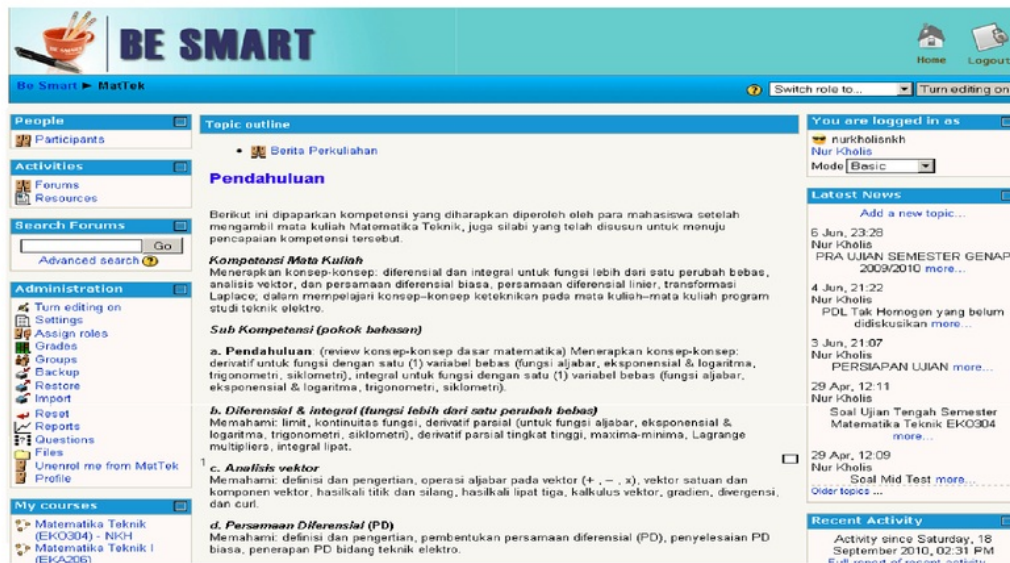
BE SMART

Home Logout

Be Smart ► MatTek

Switch role to... Turn editing on

People
Participants

Activities
Forums
Resources

Search Forums
Go
Advanced search

Administration
Turn editing on
Settings
Assign roles
Grades
Groups
Backup
Restore
Import
Reset
Reports
Questions
Files
Unenrol me from MatTek
Profile

My courses
Matematika Teknik (EKO304) - NKH
Matematika Teknik I (EKA206)

Topic outline

Berita Perkuliahan

Pendahuluan

Berikut ini dipaparkan kompetensi yang diharapkan diperoleh oleh para mahasiswa setelah mengambil mata kuliah Matematika Teknik, juga silabi yang telah disusun untuk menuju pencapaian kompetensi tersebut.

Kompetensi Mata Kuliah
Menerapkan konsep-konsep: diferensial dan integral untuk fungsi lebih dari satu perubah bebas, analisis vektor, dan persamaan diferensial biasa, persamaan diferensial linier, transformasi Laplace; dalam mempelajari konsep–konsep keteknikan pada mata kuliah–mata kuliah program studi teknik elektro.

Sub Kompetensi (pokok bahasan)

a. Pendahuluan: (review konsep-konsep dasar matematika) Menerapkan konsep-konsep: derivatif untuk fungsi dengan satu (1) variabel bebas (fungsi aljabar, eksponensial & logaritma, trigonometri, siklometri), integral untuk fungsi dengan satu (1) variabel bebas (fungsi aljabar, eksponensial & logaritma, trigonometri, siklometri).

b. Diferensial & integral (fungsi lebih dari satu perubah bebas)
Memahami: limit, kontinuitas fungsi, derivatif parsial (untuk fungsi aljabar, eksponensial & logaritma, trigonometri, siklometri), derivatif parsial tingkat tinggi, maxima-minima, Lagrange multipliers, integral lipat.

1 c. Analisis vektor
Memahami: definisi dan pengertian, operasi aljabar pada vektor (+ , − , x), vektor satuan dan komponen vektor, hasilkali titik dan silang, hasilkali lipat tiga, kalkulus vektor, gradien, divergensi, dan curl.

d. Persamaan Diferensial (PD)
Memahami: definisi dan pengertian, pembentukan persamaan diferensial (PD), penyelesaian PD biasa, penerapan PD bidang teknik elektro.

You are logged in as
nurkholisnkh
Nur Kholis
Mode Basic

Latest News
Add a new topic...
6 Jun, 23:28
Nur Kholis
PRA UJIAN SEMESTER GENAP 2009/2010 more...
4 Jun, 21:22
Nur Kholis
PDL Tak Homogen yang belum didiskusikan more...
3 Jun, 21:07
Nur Kholis
PERSIAPAN UJIAN more...
29 Apr, 12:11
Nur Kholis
Soal Ujian Tengah Semester Matematika Teknik EKO304 more...
29 Apr, 12:09
Nur Kholis
Soal Mid Test more...
Older topics ...

Recent Activity
Activity since Saturday, 18 September 2010, 02:31 PM
Full report of recent activity